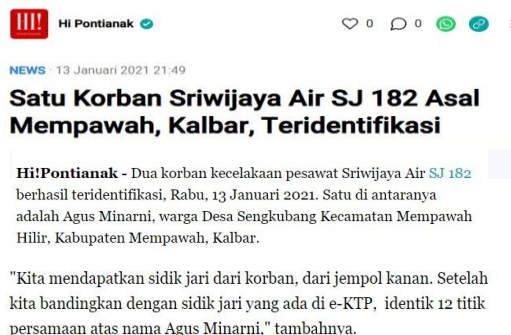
HI!

Hi Pontianak

0 0

NEWS · 13 Januari 2021 21:49

Satu Korban Sriwijaya Air SJ 182 Asal Mempawah, Kalbar, Teridentifikasi

Hi!Pontianak - Dua korban kecelakaan pesawat Sriwijaya Air SJ 182 berhasil teridentifikasi, Rabu, 13 Januari 2021. Satu di antaranya adalah Agus Minarni, warga Desa Sengkubang Kecamatan Mempawah Hilir, Kabupaten Mempawah, Kalbar.

"Kita mendapatkan sidik jari dari korban, dari jempol kanan. Setelah kita bandingkan dengan sidik jari yang ada di e-KTP, identik 12 titik persamaan atas nama Agus Minarni," tambahnya.